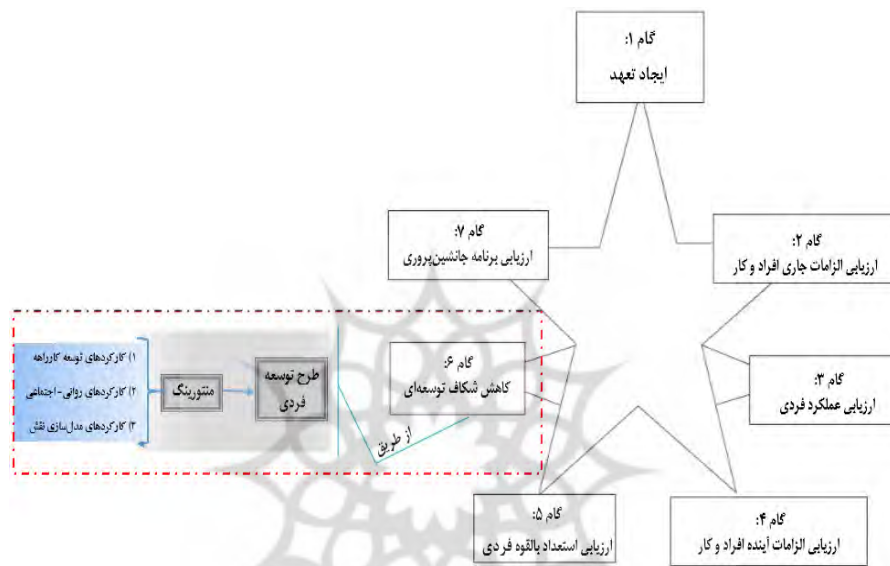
گام ۱:
ایجاد تعهد

گام ۲:
ارزیابی الزامات جاری افراد و کار

گام ۳:
ارزیابی عملکرد فردی

گام ۴:
ارزیابی الزامات آینده افراد و کار

گام ۵:
ارزیابی استعداد بالقوه فردی

گام ۶:
کاهش شکاف توسعه‌ای

گام ۷:
ارزیابی برنامه جانشین‌پروری

از طریق

طرح توسعه فردی

منتورینگ

۱) کارکردهای توسعه کارراهه
۲) کارکردهای روانی - اجتماعی
۳) کارکردهای مدل‌سازی نقش